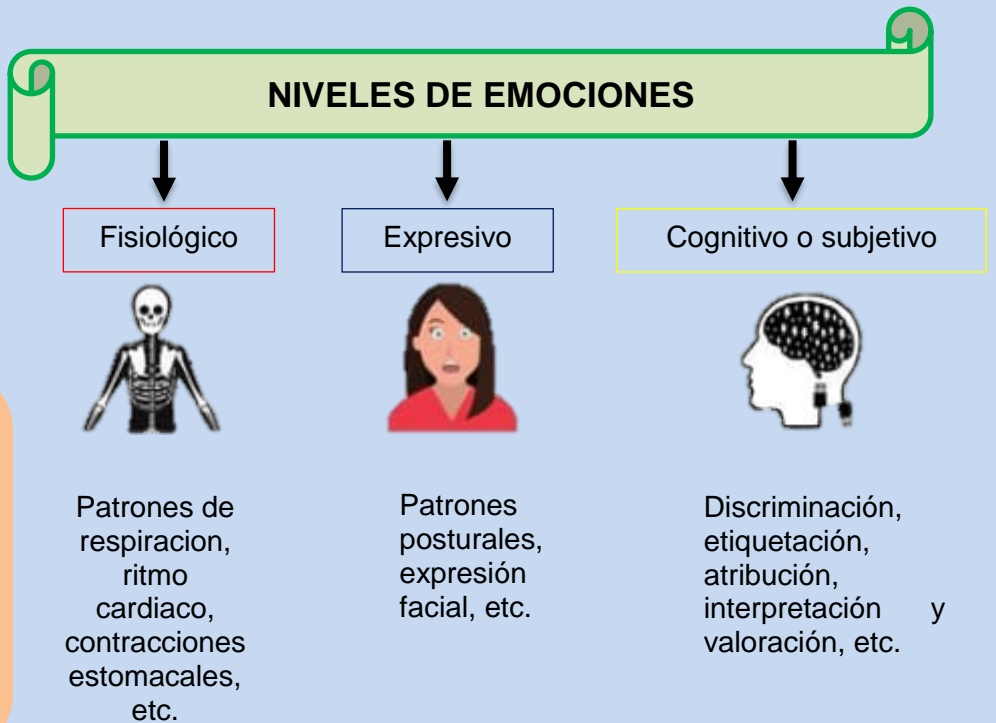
NIVELES DE EMOCIONES

Fisiológico

Expresivo

Cognitivo o subjetivo

Patrones de respiracion, ritmo cardiaco, contracciones estomacales, etc.

Patrones posturales, expresión facial, etc.

Discriminación, etiquetación, atribución, interpretación y valoración, etc.